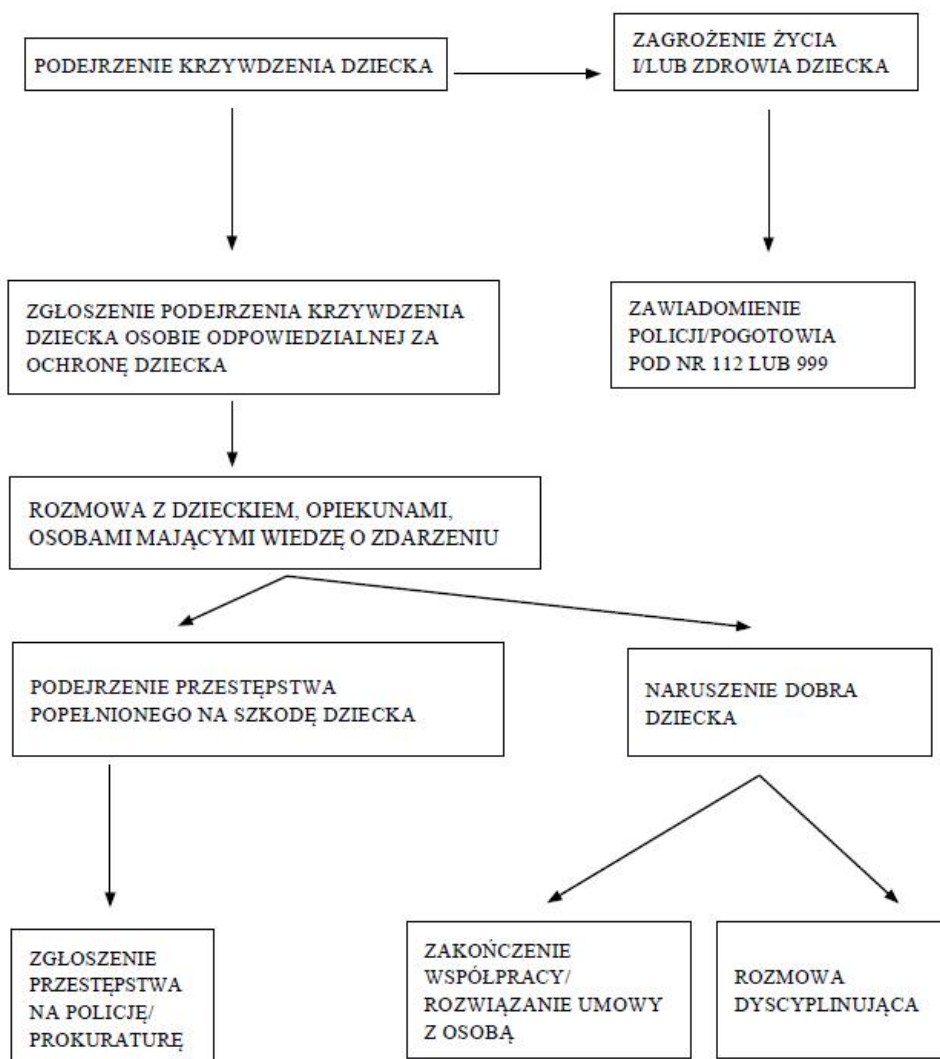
PODEJRZENIE KRZYWDZENIA DZIECKA

ZAGROŻENIE ŻYCIA I/LUB ZDROWIA DZIECKA

ZGŁOSZENIE PODEJRZENIA KRZYWDZENIA DZIECKA OSOBIE ODPOWIEDZIALNEJ ZA OCHRONĘ DZIECKA

ZAWIADOMIENIE POLICJI/POGOTOWIA POD NR 112 LUB 999

ROZMOWA Z DZIECKIEM, OPIEKUNAMI, OSOBAMI MAJĄCYMI WIEDZĘ O ZDARZENIU

PODEJRZENIE PRZESTĘPSTWA POPEŁNIONEGO NA SZKODĘ DZIECKA

NARUSZENIE DOBRA DZIECKA

ZGŁOSZENIE PRZESTĘPSTWA NA POLICJĘ/ PROKURATURĘ

ZAKOŃCZENIE WSPÓŁPRACY/ ROZWIĄZANIE UMOWY Z OSOBĄ

ROZMOWA DYSCYPLINUJĄCA